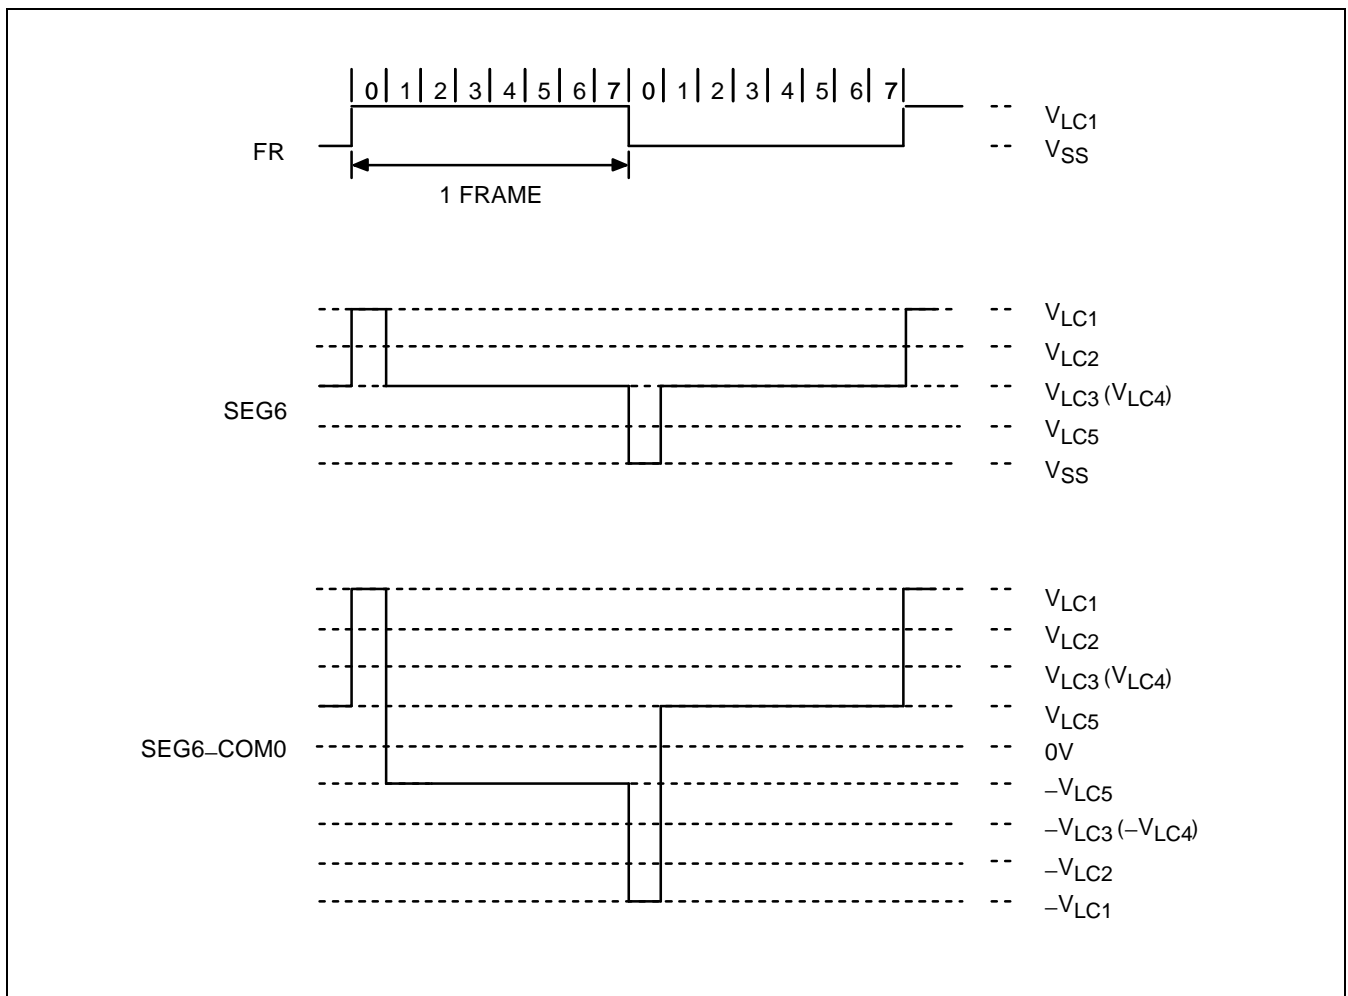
0 1 2 3 4 5 6 7 0 1 2 3 4 5 6 7

FR

1 FRAME

$V_{LC1}$
$V_{SS}$

SEG6

$V_{LC1}$
$V_{LC2}$
$V_{LC3}$ ($V_{LC4}$)
$V_{LC5}$
$V_{SS}$

SEG6–COM0

$V_{LC1}$
$V_{LC2}$
$V_{LC3}$ ($V_{LC4}$)
$V_{LC5}$
0V
$-V_{LC5}$
$-V_{LC3}$ ($-V_{LC4}$)
$-V_{LC2}$
$-V_{LC1}$